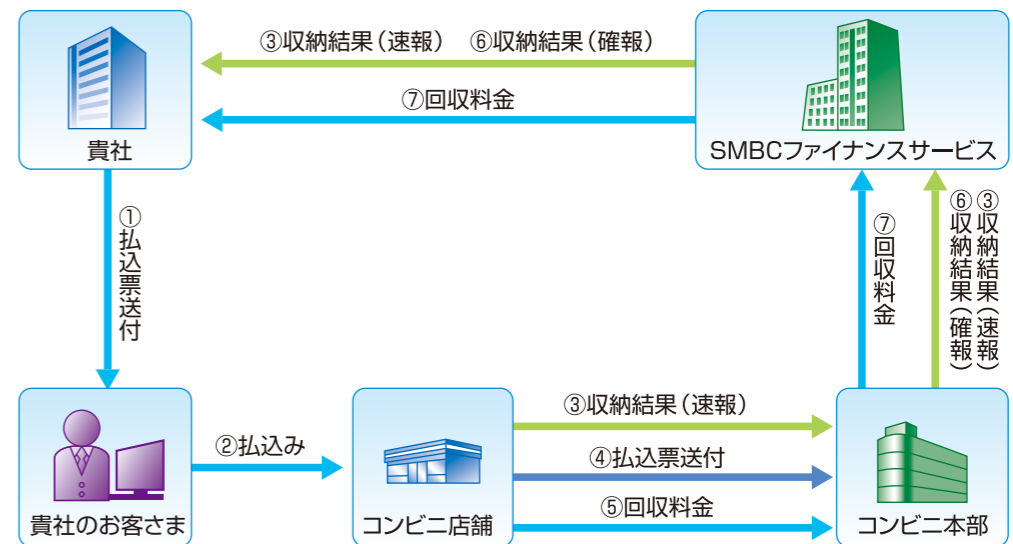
③収納結果（速報）　⑥収納結果（確報）

⑦回収料金

貴社

SMBCファイナンスサービス

①払込票送付

⑦回収料金

③収納結果（速報）

⑥収納結果（確報）

②払込み

③収納結果（速報）

④払込票送付

⑤回収料金

貴社のお客さま

コンビニ店舗

コンビニ本部